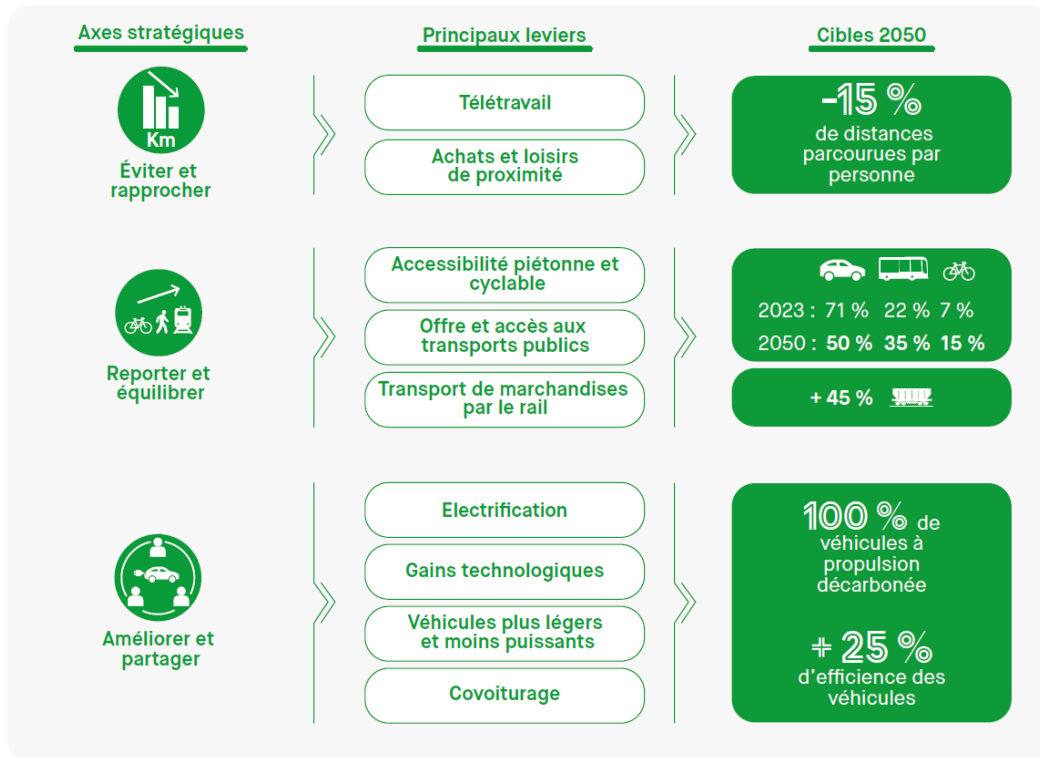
Axes stratégiques

Principaux leviers

Cibles 2050

Km

Éviter et rapprocher

Télétravail

Achats et loisirs de proximité

-15 % de distances parcourues par personne

Reporter et équilibrer

Accessibilité piétonne et cyclable

Offre et accès aux transports publics

Transport de marchandises par le rail

| | | | |
|---|---|---|---|
| 2023 : | 71 % | 22 % | 7 % |
| 2050 : | 50 % | 35 % | 15 % |

+ 45 %

Améliorer et partager

Electrification

Gains technologiques

Véhicules plus légers et moins puissants

Covoiturage

100 % de véhicules à propulsion décarbonée

+ 25 % d'efficience des véhicules